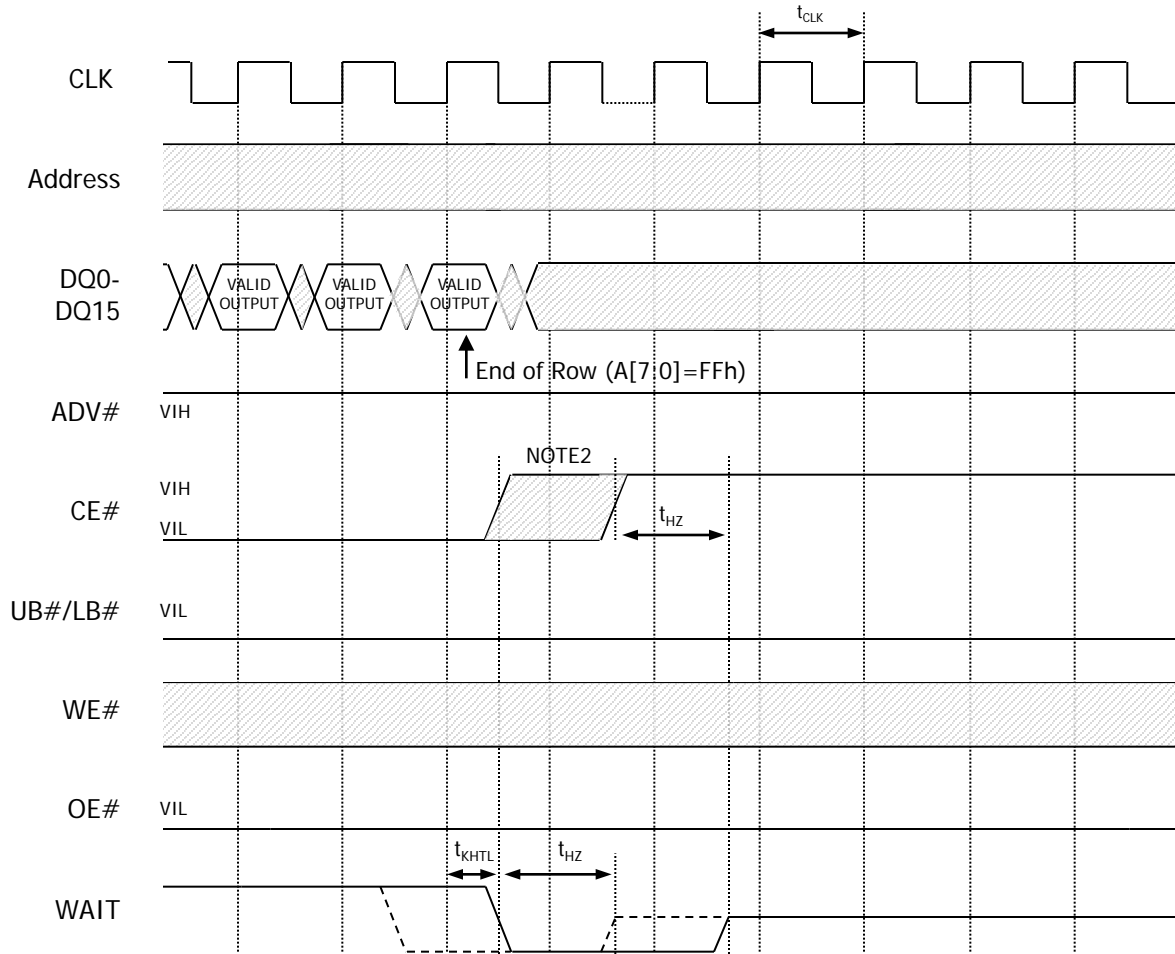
$t_{CLK}$

CLK

Address

DQ0-DQ15

VALID OUTPUT

VALID OUTPUT

VALID OUTPUT

End of Row (A[7:0]=FFh)

ADV#

VIH

NOTE2

CE#

VIH

VIL

$t_{HZ}$

UB#/LB#

VIL

WE#

OE#

VIL

$t_{KHTL}$

$t_{HZ}$

WAIT